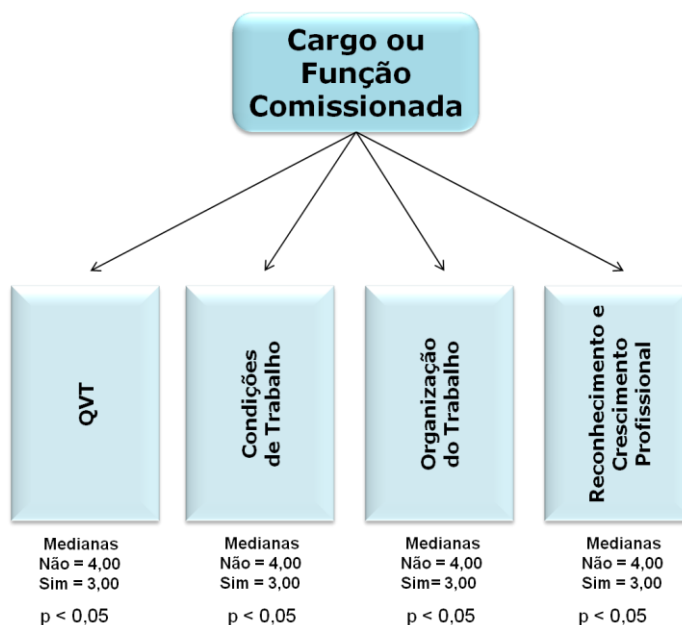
Cargo ou Função Comissionada

QVT

Medianas
Não = 4,00
Sim = 3,00

p < 0,05

Condições de Trabalho

Medianas
Não = 4,00
Sim = 3,00

p < 0,05

Organização do Trabalho

Medianas
Não = 4,00
Sim= 3,00

p < 0,05

Reconhecimento e Crescimento Profissional

Medianas
Não = 4,00
Sim = 3,00

p < 0,05